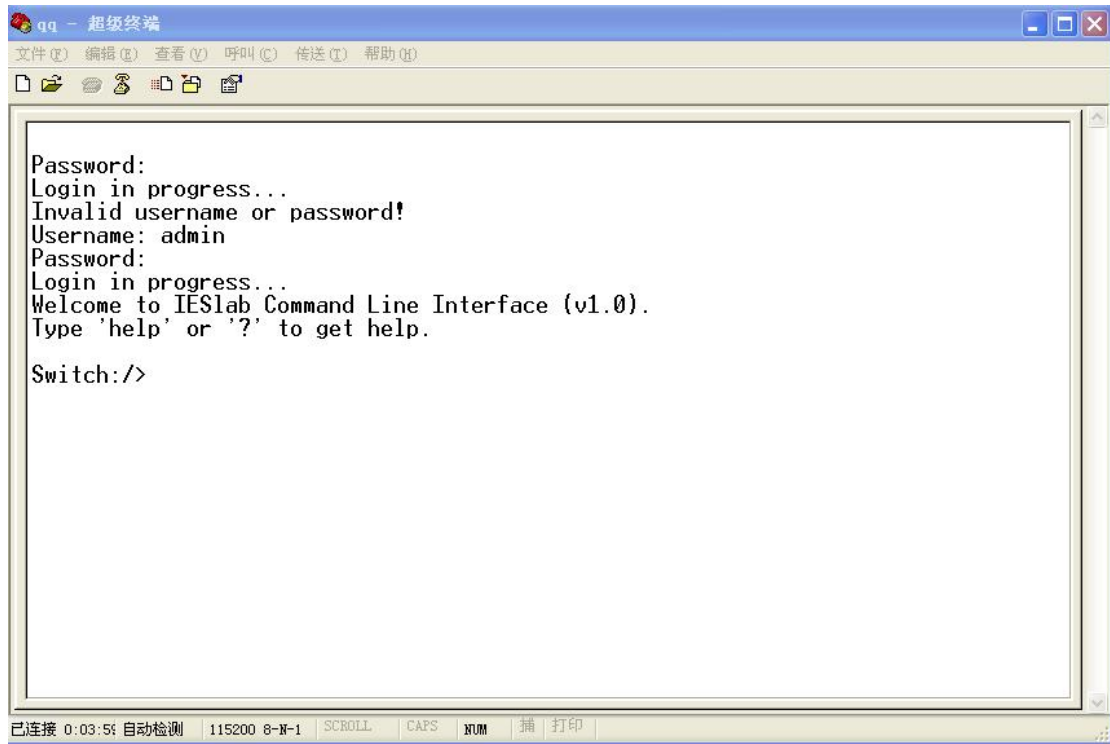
qq - 超级终端

文件(F) 编辑(E) 查看(V) 呼叫(C) 传送(T) 帮助(H)

Password:
Login in progress...
Invalid username or password!
Username: admin
Password:
Login in progress...
Welcome to IESlab Command Line Interface (v1.0).
Type 'help' or '?' to get help.

Switch:/>

已连接 0:03:5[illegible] 自动检测 115200 8-N-1 SCROLL CAPS NUM 捕 打印